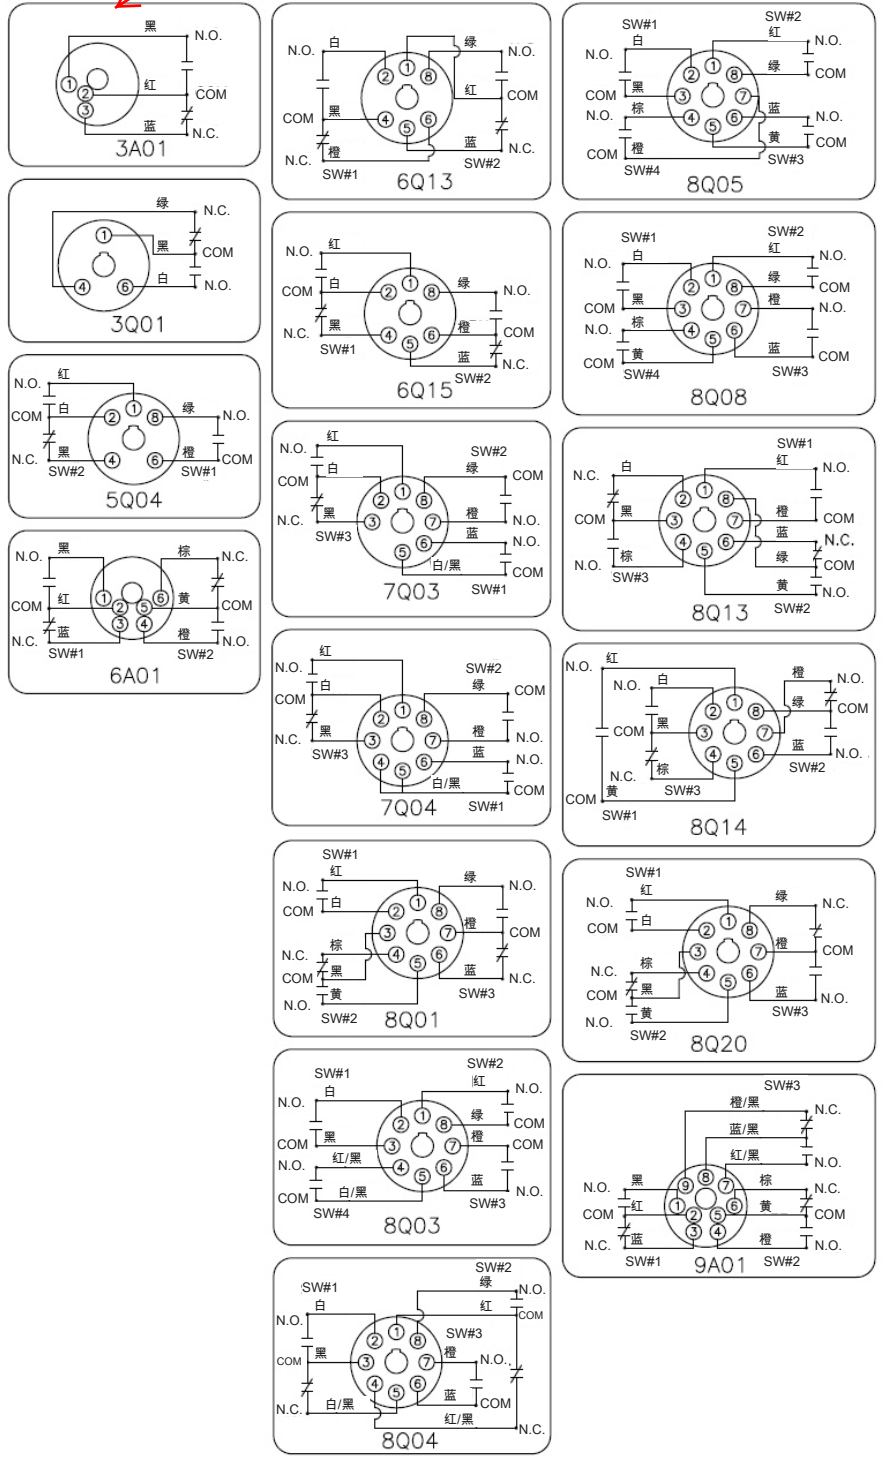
黑 N.O.
① ② ③
红 COM
蓝 N.C.
3A01

绿 N.C.
①
黑 COM
④ ⑥
白 N.O.
3Q01

N.O. 红
COM 白
② ① ⑧
绿 N.O.
N.C. 黑
④ ⑥
橙 COM
SW#2 SW#1
5Q04

N.O. 黑
棕 N.C.
COM 红
① ② ⑤ ⑥
黄 COM
N.C. 蓝
③ ④
橙 N.C.
SW#1 SW#2
6A01

N.O. 白
绿 N.O.
② ① ⑧
红 COM
COM 黑
④ ⑤ ⑥
蓝 N.C.
N.C. 橙
SW#1 SW#2
6Q13

N.O. 红
COM 白
② ① ⑧
绿 N.O.
N.C. 黑
④ ⑤ ⑥
橙 COM
蓝 N.C.
SW#1 SW#2
6Q15

N.O. 红
SW#2
COM 白
绿 COM
② ① ⑧
N.C. 黑
③ ⑦
橙 N.O.
SW#3
⑥ ⑤
蓝 N.O.
白/黑 COM
SW#1
7Q03

N.O. 红
SW#2
COM 白
绿 COM
② ① ⑧
N.C. 黑
③ ⑦
橙 N.O.
SW#3
④ ⑤ ⑥
蓝 N.O.
白/黑 COM
SW#1
7Q04

SW#1
N.O. 红
绿 N.O.
COM 白
② ① ⑧
③ ⑦
橙 COM
N.C. 棕
④ ⑤ ⑥
COM 黑
蓝 N.C.
N.O. 黄
SW#2 SW#3
8Q01

SW#1
SW#2
N.O. 白
红 N.O.
② ① ⑧
绿 COM
COM 黑
③ ⑦
橙 COM
N.O. 红/黑
④ ⑤ ⑥
蓝 N.O.
COM 白/黑
SW#4 SW#3
8Q03

SW#1
SW#2
绿 N.O.
N.O. 白
红
COM
② ① ⑧
SW#3
COM 黑
③ ⑦
橙 N.O.
④ ⑤ ⑥
N.C. 白/黑
蓝 COM
红/黑 N.C.
8Q04

SW#1 SW#2
N.O. 白
红 N.O.
② ① ⑧
绿 COM
COM 黑
③ ⑦
N.O. 棕
④ ⑤ ⑥
蓝 N.O.
COM 橙
黄 COM
SW#4 SW#3
8Q05

SW#1 SW#2
N.O. 白
红 N.O.
② ① ⑧
绿 COM
COM 黑
③ ⑦
橙 N.O.
N.O. 棕
④ ⑤ ⑥
COM 黄
蓝 COM
SW#4 SW#3
8Q08

SW#1
红 N.O.
N.C. 白
② ① ⑧
COM 黑
③ ⑦
橙 COM
④ ⑤ ⑥
蓝 N.C.
N.O. 棕
绿 COM
SW#3
黄 N.O.
SW#2
8Q13

N.O. 红
N.O. 白
橙 N.O.
② ① ⑧
绿 COM
COM 黑
③ ⑦
④ ⑤ ⑥
蓝 N.O.
N.C. 棕
SW#2
COM 黄
SW#3
SW#1
8Q14

SW#1
N.O. 红
绿 N.C.
COM 白
② ① ⑧
③ ⑦
橙 COM
N.C. 棕
④ ⑤ ⑥
COM 黑
蓝 N.O.
N.O. 黄
SW#2 SW#3
8Q20

SW#3
橙/黑 N.C.
蓝/黑
红/黑 N.O.
N.O. 黑
⑨ ⑧ ⑦
棕 N.C.
COM 红
① ② ⑤ ⑥
黄 COM
N.C. 蓝
③ ④
橙 N.O.
SW#1 SW#2
9A01